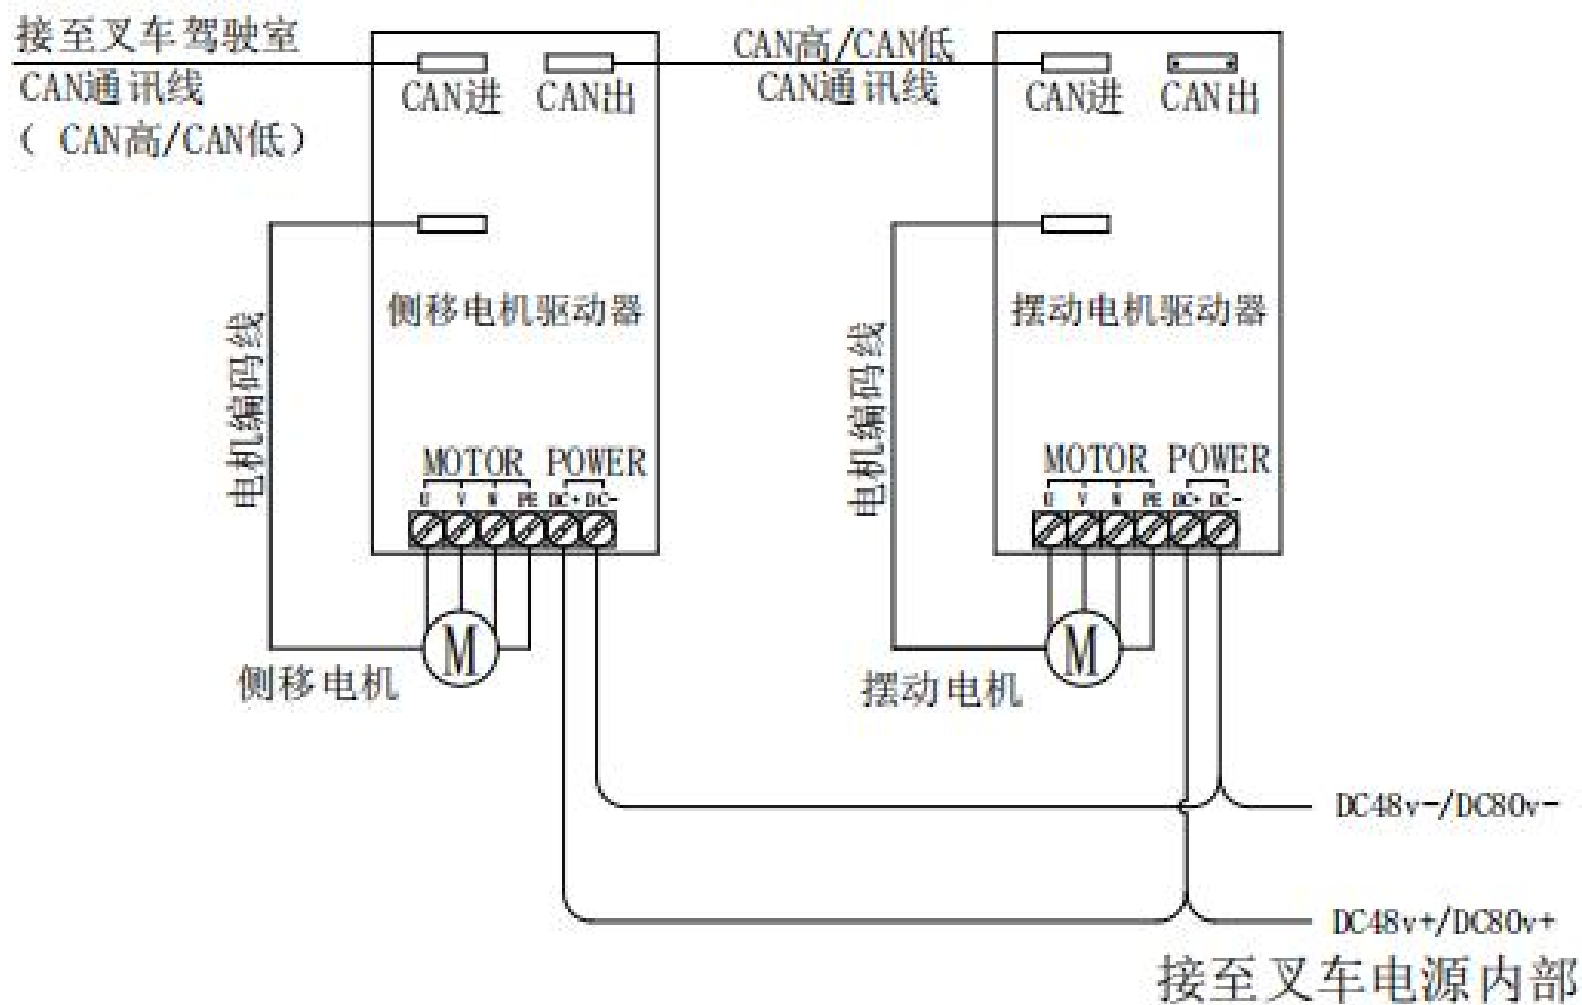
接至叉车驾驶室
CAN通讯线
（ CAN高/CAN低）

CAN进 CAN出

CAN高/CAN低
CAN通讯线

CAN进 CAN出

侧移电机驱动器

摆动电机驱动器

电机编码线

电机编码线

MOTOR POWER
U V W PE DC+ DC-

MOTOR POWER
U V W PE DC+ DC-

M
侧移电机

M
摆动电机

DC48v-/DC80v-
DC48v+/DC80v+
接至叉车电源内部